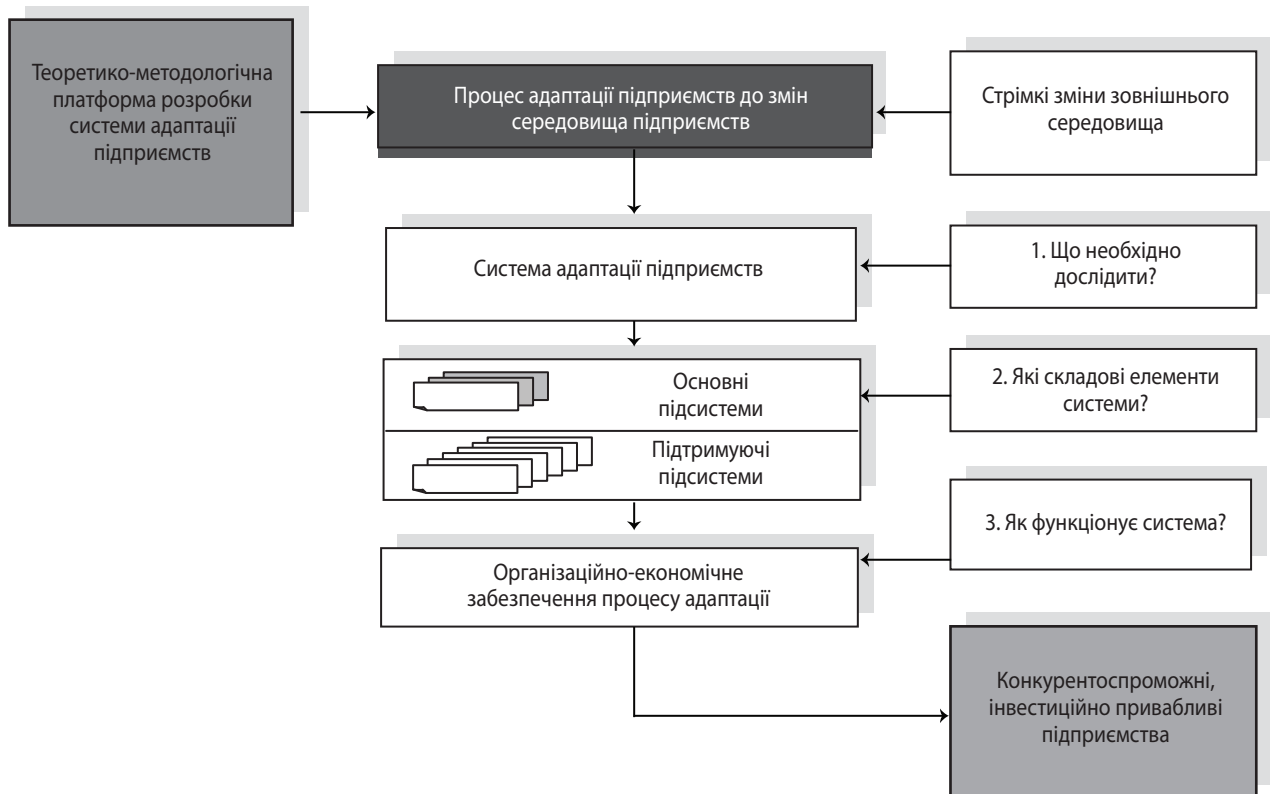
Теоретико-методологічна платформа розробки системи адаптації підприємств

Процес адаптації підприємств до змін середовища підприємств

Стрімкі зміни зовнішнього середовища

Система адаптації підприємств

1. Що необхідно дослідити?

Основні підсистеми

Підтримуючі підсистеми

2. Які складові елементи системи?

3. Як функціонує система?

Організаційно-економічне забезпечення процесу адаптації

Конкурентоспроможні, інвестиційно привабливі підприємства